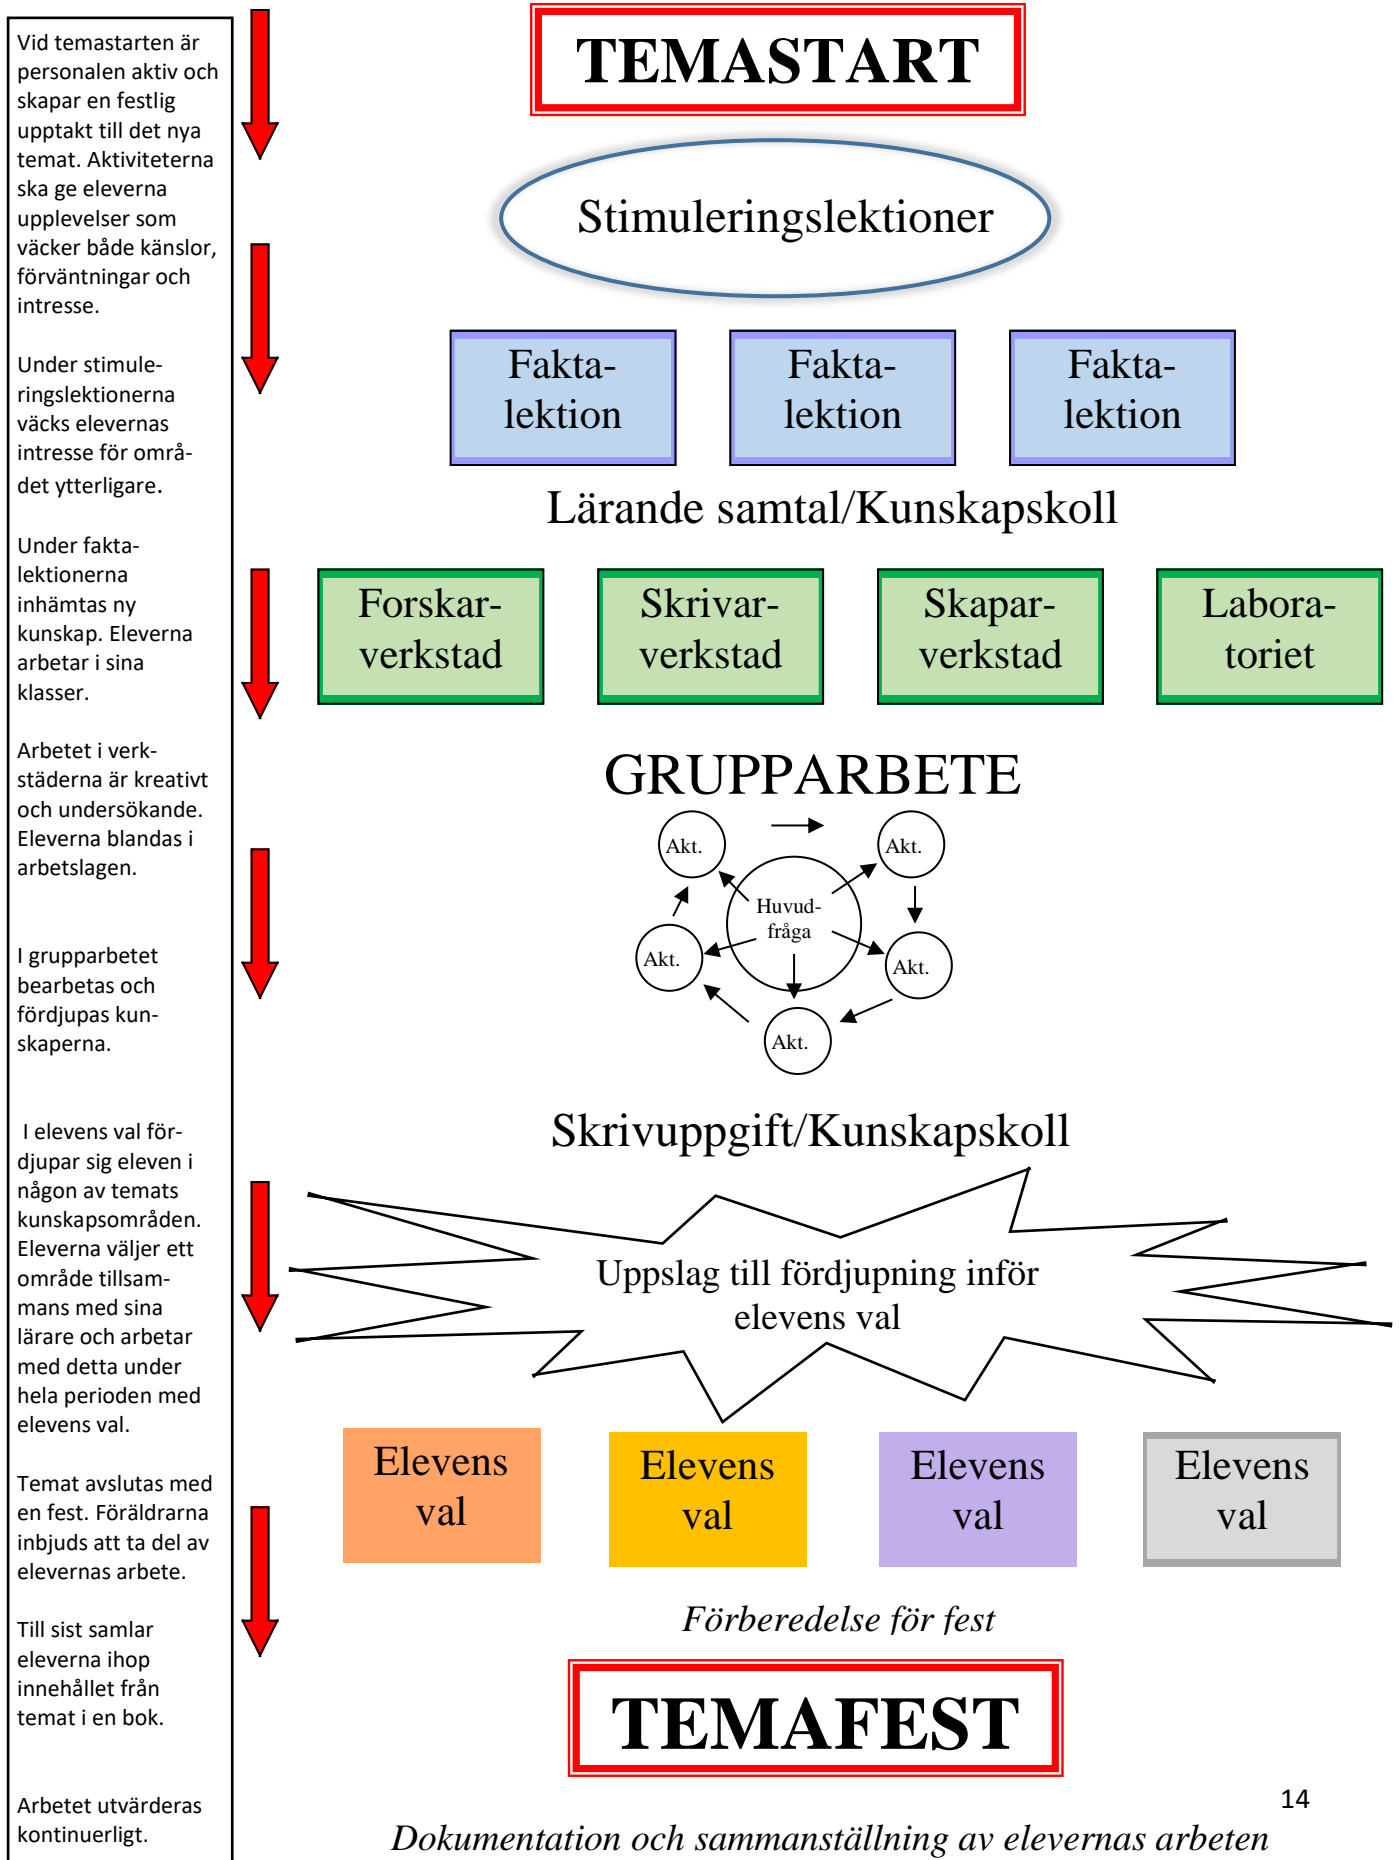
Vid temastarten är personalen aktiv och skapar en festlig upptakt till det nya temat. Aktiviteterna ska ge eleverna upplevelser som väcker både känslor, förväntningar och intresse.

Under stimuleringslektionerna väcks elevernas intresse för området ytterligare.

Under faktalektionerna inhämtas ny kunskap. Eleverna arbetar i sina klasser.

Arbetet i verkstäderna är kreativt och undersökande. Eleverna blandas i arbetslagen.

I grupparbetet bearbetas och fördjupas kunskaperna.

I elevens val fördjupar sig eleven i någon av temats kunskapsområden. Eleverna väljer ett område tillsammans med sina lärare och arbetar med detta under hela perioden med elevens val.

Temat avslutas med en fest. Föräldrarna inbjuds att ta del av elevernas arbete.

Till sist samlar eleverna ihop innehållet från temat i en bok.

Arbetet utvärderas kontinuerligt.

TEMASTART

Stimuleringslektioner

Faktalektion

Faktalektion

Faktalektion

Lärande samtal/Kunskapskoll

Forskarverkstad

Skrivarverkstad

Skaparverkstad

Laboratoriet

GRUPPARBETE

Akt.

Akt.

Huvudfråga

Akt.

Akt.

Akt.

Skrivuppgift/Kunskapskoll

Uppslag till fördjupning inför elevens val

Elevens val

Elevens val

Elevens val

Elevens val

Förberedelse för fest

TEMAFEST

14

Dokumentation och sammanställning av elevernas arbeten